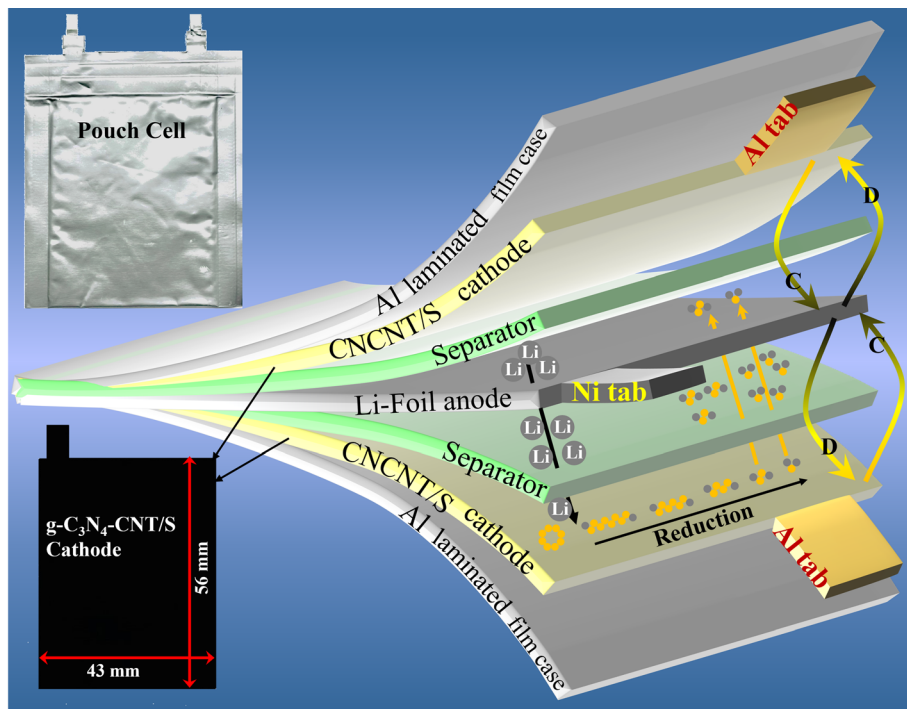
Pouch Cell

Al laminated film case

CNCNT/S cathode

Separator

Li-Foil anode

Separator

CNCNT/S cathode

Al laminated film case

Al tab

D

C

C

D

Li

Li

Li

Ni tab

Li

Li

Li

Li

Li

Reduction

Al tab

g-$C_3N_4$-CNT/S Cathode

56 mm

43 mm